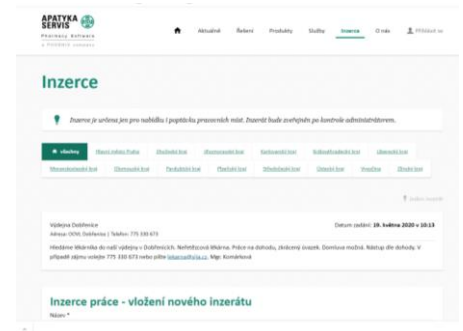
APATYKA SERVIS
Pharmacy Software
a PHOENIX company

Aktuálně Řešení Produkty Služby Inzerce O nás Přihlásit se

Inzerce

Inzerce je určena jen pro nabídku i poptávku pracovních míst. Inzerát bude zveřejněn po kontrole administrátorem.

všechny Hlavní město Praha Jihočeský kraj Jihomoravský kraj Karlovarský kraj Královéhradecký kraj Liberecký kraj Moravskoslezský kraj Olomoucký kraj Pardubický kraj Plzeňský kraj Středočeský kraj Ústecký kraj Vysočina Zlínský kraj

Vložit inzerát

Výdejna Dobřenice
Adresa: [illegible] Dobřenice | Telefon: 775 330 673
Datum zadání: 19. května 2020 v 10:13

Hledáme lékárníka do naší výdejny v Dobřenicích. Nehtížová lékárna. Práce na dohodu, zkrácený úvazek. Domluva možná. Nástup dle dohody. V případě zájmu volejte 775 330 673 nebo pište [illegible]. Mgr. Komárková

Inzerce práce - vložení nového inzerátu
Název *